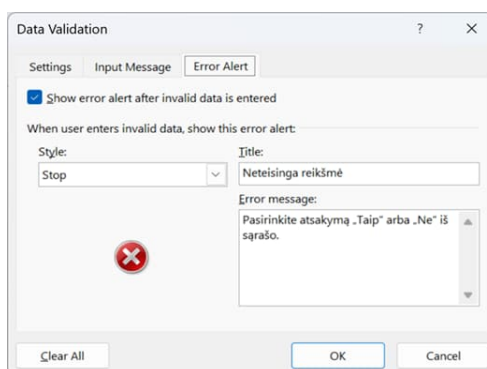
Data Validation

?

Settings

Input Message

Error Alert

Show error alert after invalid data is entered

When user enters invalid data, show this error alert:

Style:

Stop

Title:

Neteisinga reikšmė

Error message:

Pasirinkite atsakymą „Taip" arba „Ne" iš sąrašo.

Clear All

OK

Cancel